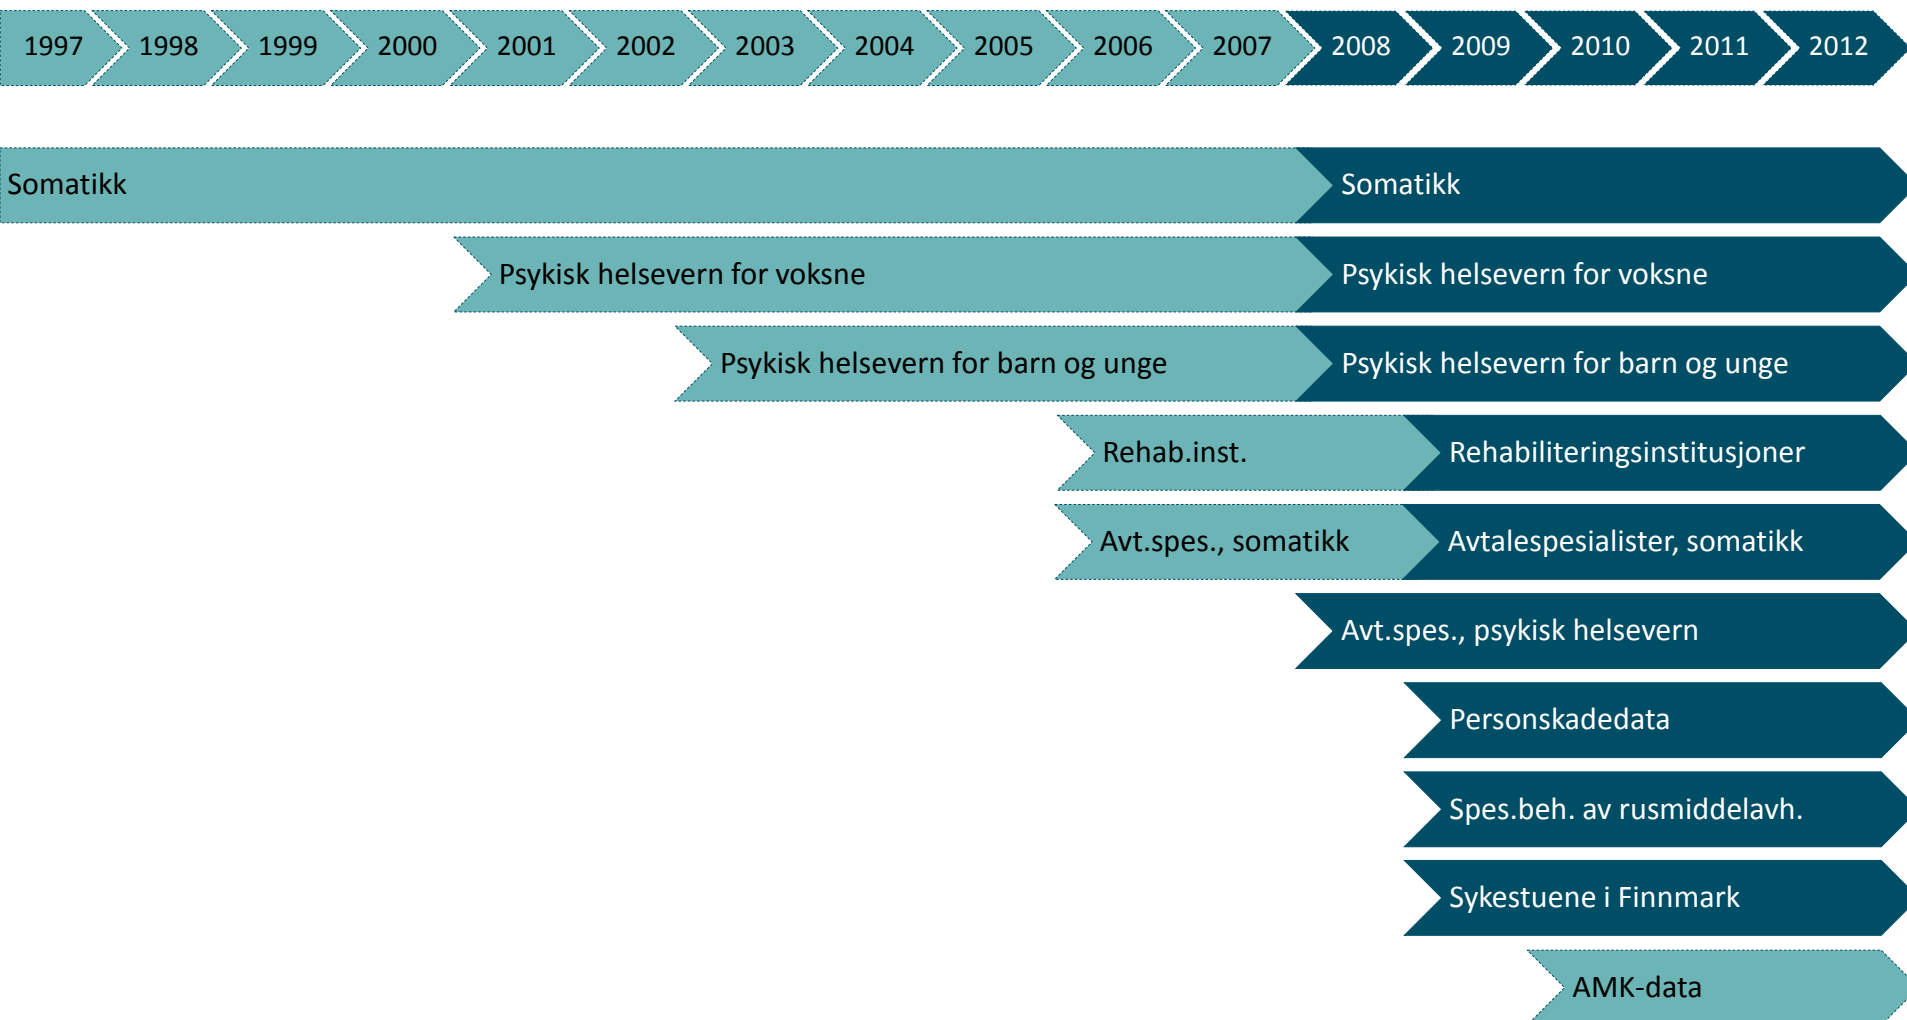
1997 1998 1999 2000 2001 2002 2003 2004 2005 2006 2007 2008 2009 2010 2011 2012

Somatikk

Somatikk

Psykisk helsevern for voksne

Psykisk helsevern for voksne

Psykisk helsevern for barn og unge

Psykisk helsevern for barn og unge

Rehab.inst.

Rehabiliteringsinstitusjoner

Avt.spes., somatikk

Avtalespesialister, somatikk

Avt.spes., psykisk helsevern

Personskadedata

Spes.beh. av rusmiddelavh.

Sykestuene i Finnmark

AMK-data